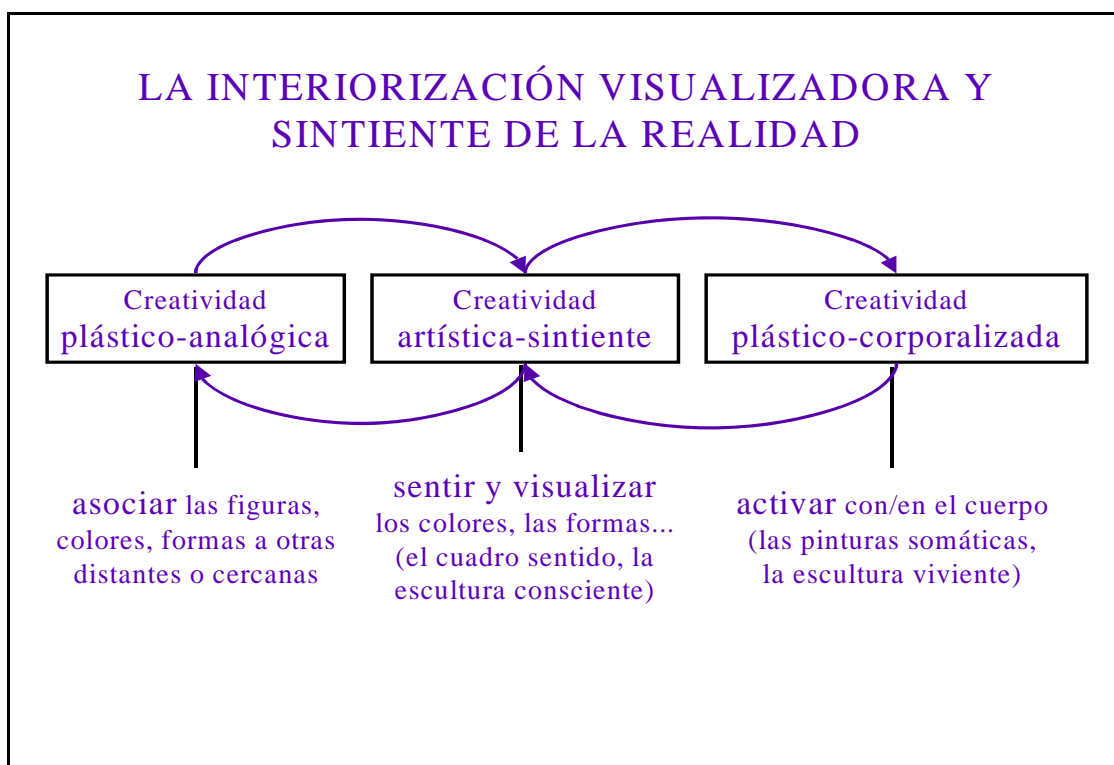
LA INTERIORIZACIÓN VISUALIZADORA Y SINTIENTE DE LA REALIDAD

Creatividad plástico-analógica

Creatividad artística-sintiente

Creatividad plástico-corporalizada

asociar las figuras, colores, formas a otras distantes o cercanas

sentir y visualizar los colores, las formas... (el cuadro sentido, la escultura consciente)

activar con/en el cuerpo (las pinturas somáticas, la escultura viviente)